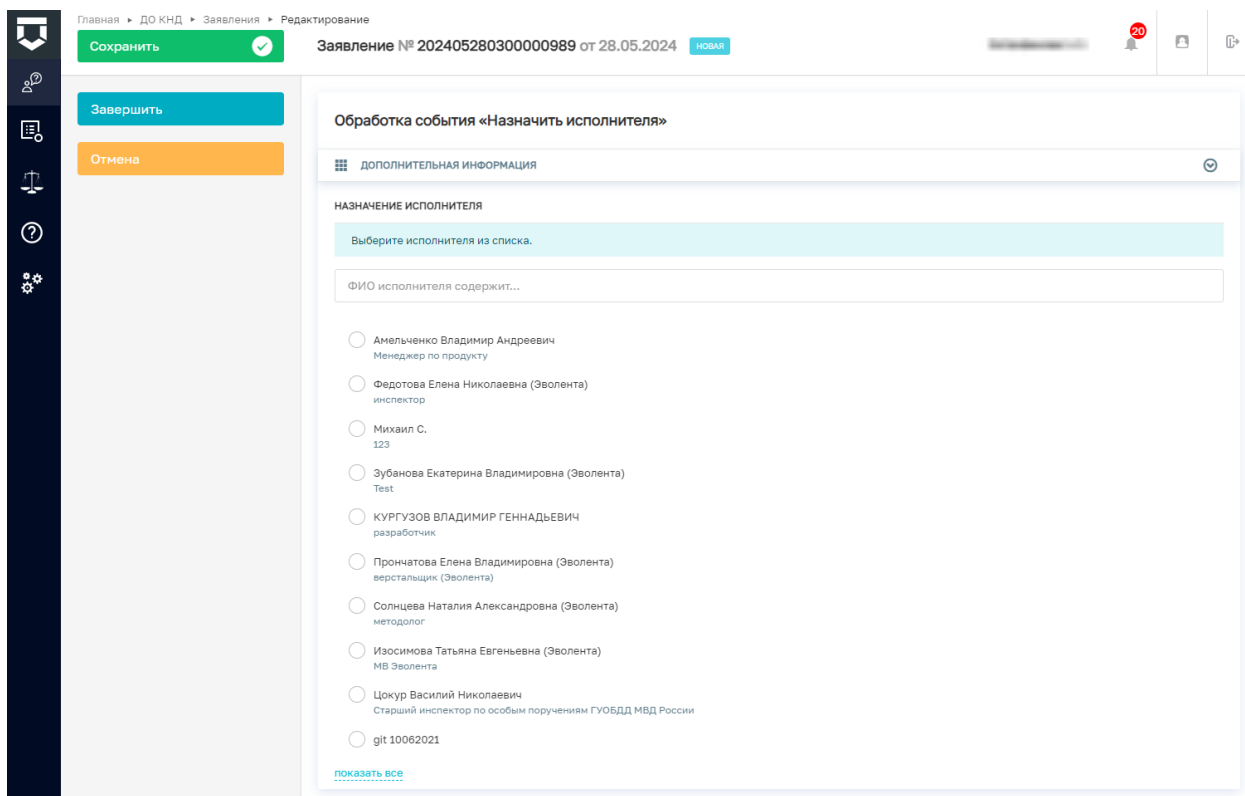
Главная ▸ ДО КНД ▸ Заявления ▸ Редактирование

Сохранить

Заявление № 202405280300000989 от 28.05.2024 НОВАЯ

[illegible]

20

Завершить

Отмена

Обработка события «Назначить исполнителя»

ДОПОЛНИТЕЛЬНАЯ ИНФОРМАЦИЯ

НАЗНАЧЕНИЕ ИСПОЛНИТЕЛЯ

Выберите исполнителя из списка.

ФИО исполнителя содержит...

Амельченко Владимир Андреевич
Менеджер по продукту

Федотова Елена Николаевна (Эволента)
инспектор

Михаил С.
123

Зубанова Екатерина Владимировна (Эволента)
Test

КУРГУЗОВ ВЛАДИМИР ГЕННАДЬЕВИЧ
разработчик

Прончатова Елена Владимировна (Эволента)
верстальщик (Эволента)

Солнцева Наталия Александровна (Эволента)
методолог

Изосимова Татьяна Евгеньевна (Эволента)
МВ Эволента

Цокур Василий Николаевич
Старший инспектор по особым поручениям ГУОБДД МВД России

git 10062021

показать все